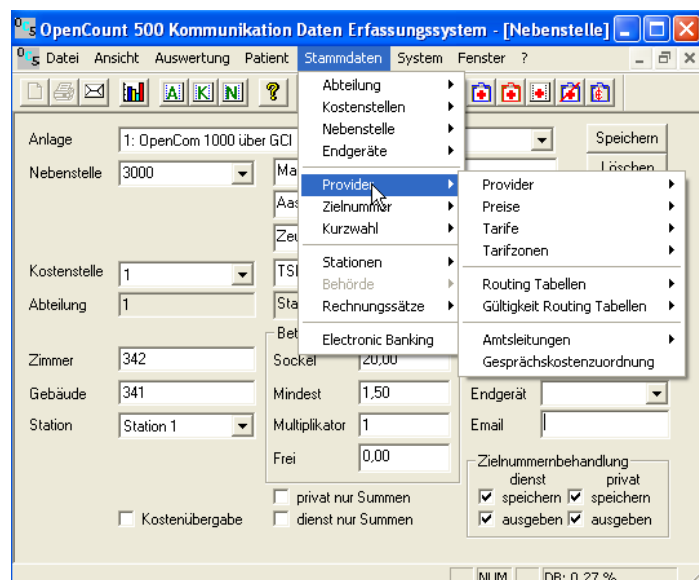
OpenCount 500 Kommunikation Daten Erfassungssystem - [Nebenstelle]

Datei Ansicht Auswertung Patient Stammdaten System Fenster ?

A K N ?

Anlage 1: OpenCom 1000 über GCI

Speichern

Löschen

Nebenstelle 3000

Ma

Aas

Zeu

Kostenstelle 1

TSI

Abteilung 1

Sta

Bet

Zimmer 342

Sockel 20,00

Gebäude 341

Mindest 1,50

Station Station 1

Multiplikator 1

Frei 0,00

Endgerät

Email

privat nur Summen

dienst nur Summen

Kostenübergabe

Zielnummernbehandlung

dienst privat

speichern speichern

ausgeben ausgeben

Abteilung

Kostenstellen

Nebenstelle

Endgeräte

Provider

Zielnummer

Kurzwahl

Stationen

Behörde

Rechnungssätze

Electronic Banking

Provider

Preise

Tarife

Tarifzonen

Routing Tabellen

Gültigkeit Routing Tabellen

Amtsleitungen

Gesprächskostenzuordnung

NUM

DB: 0,27 %